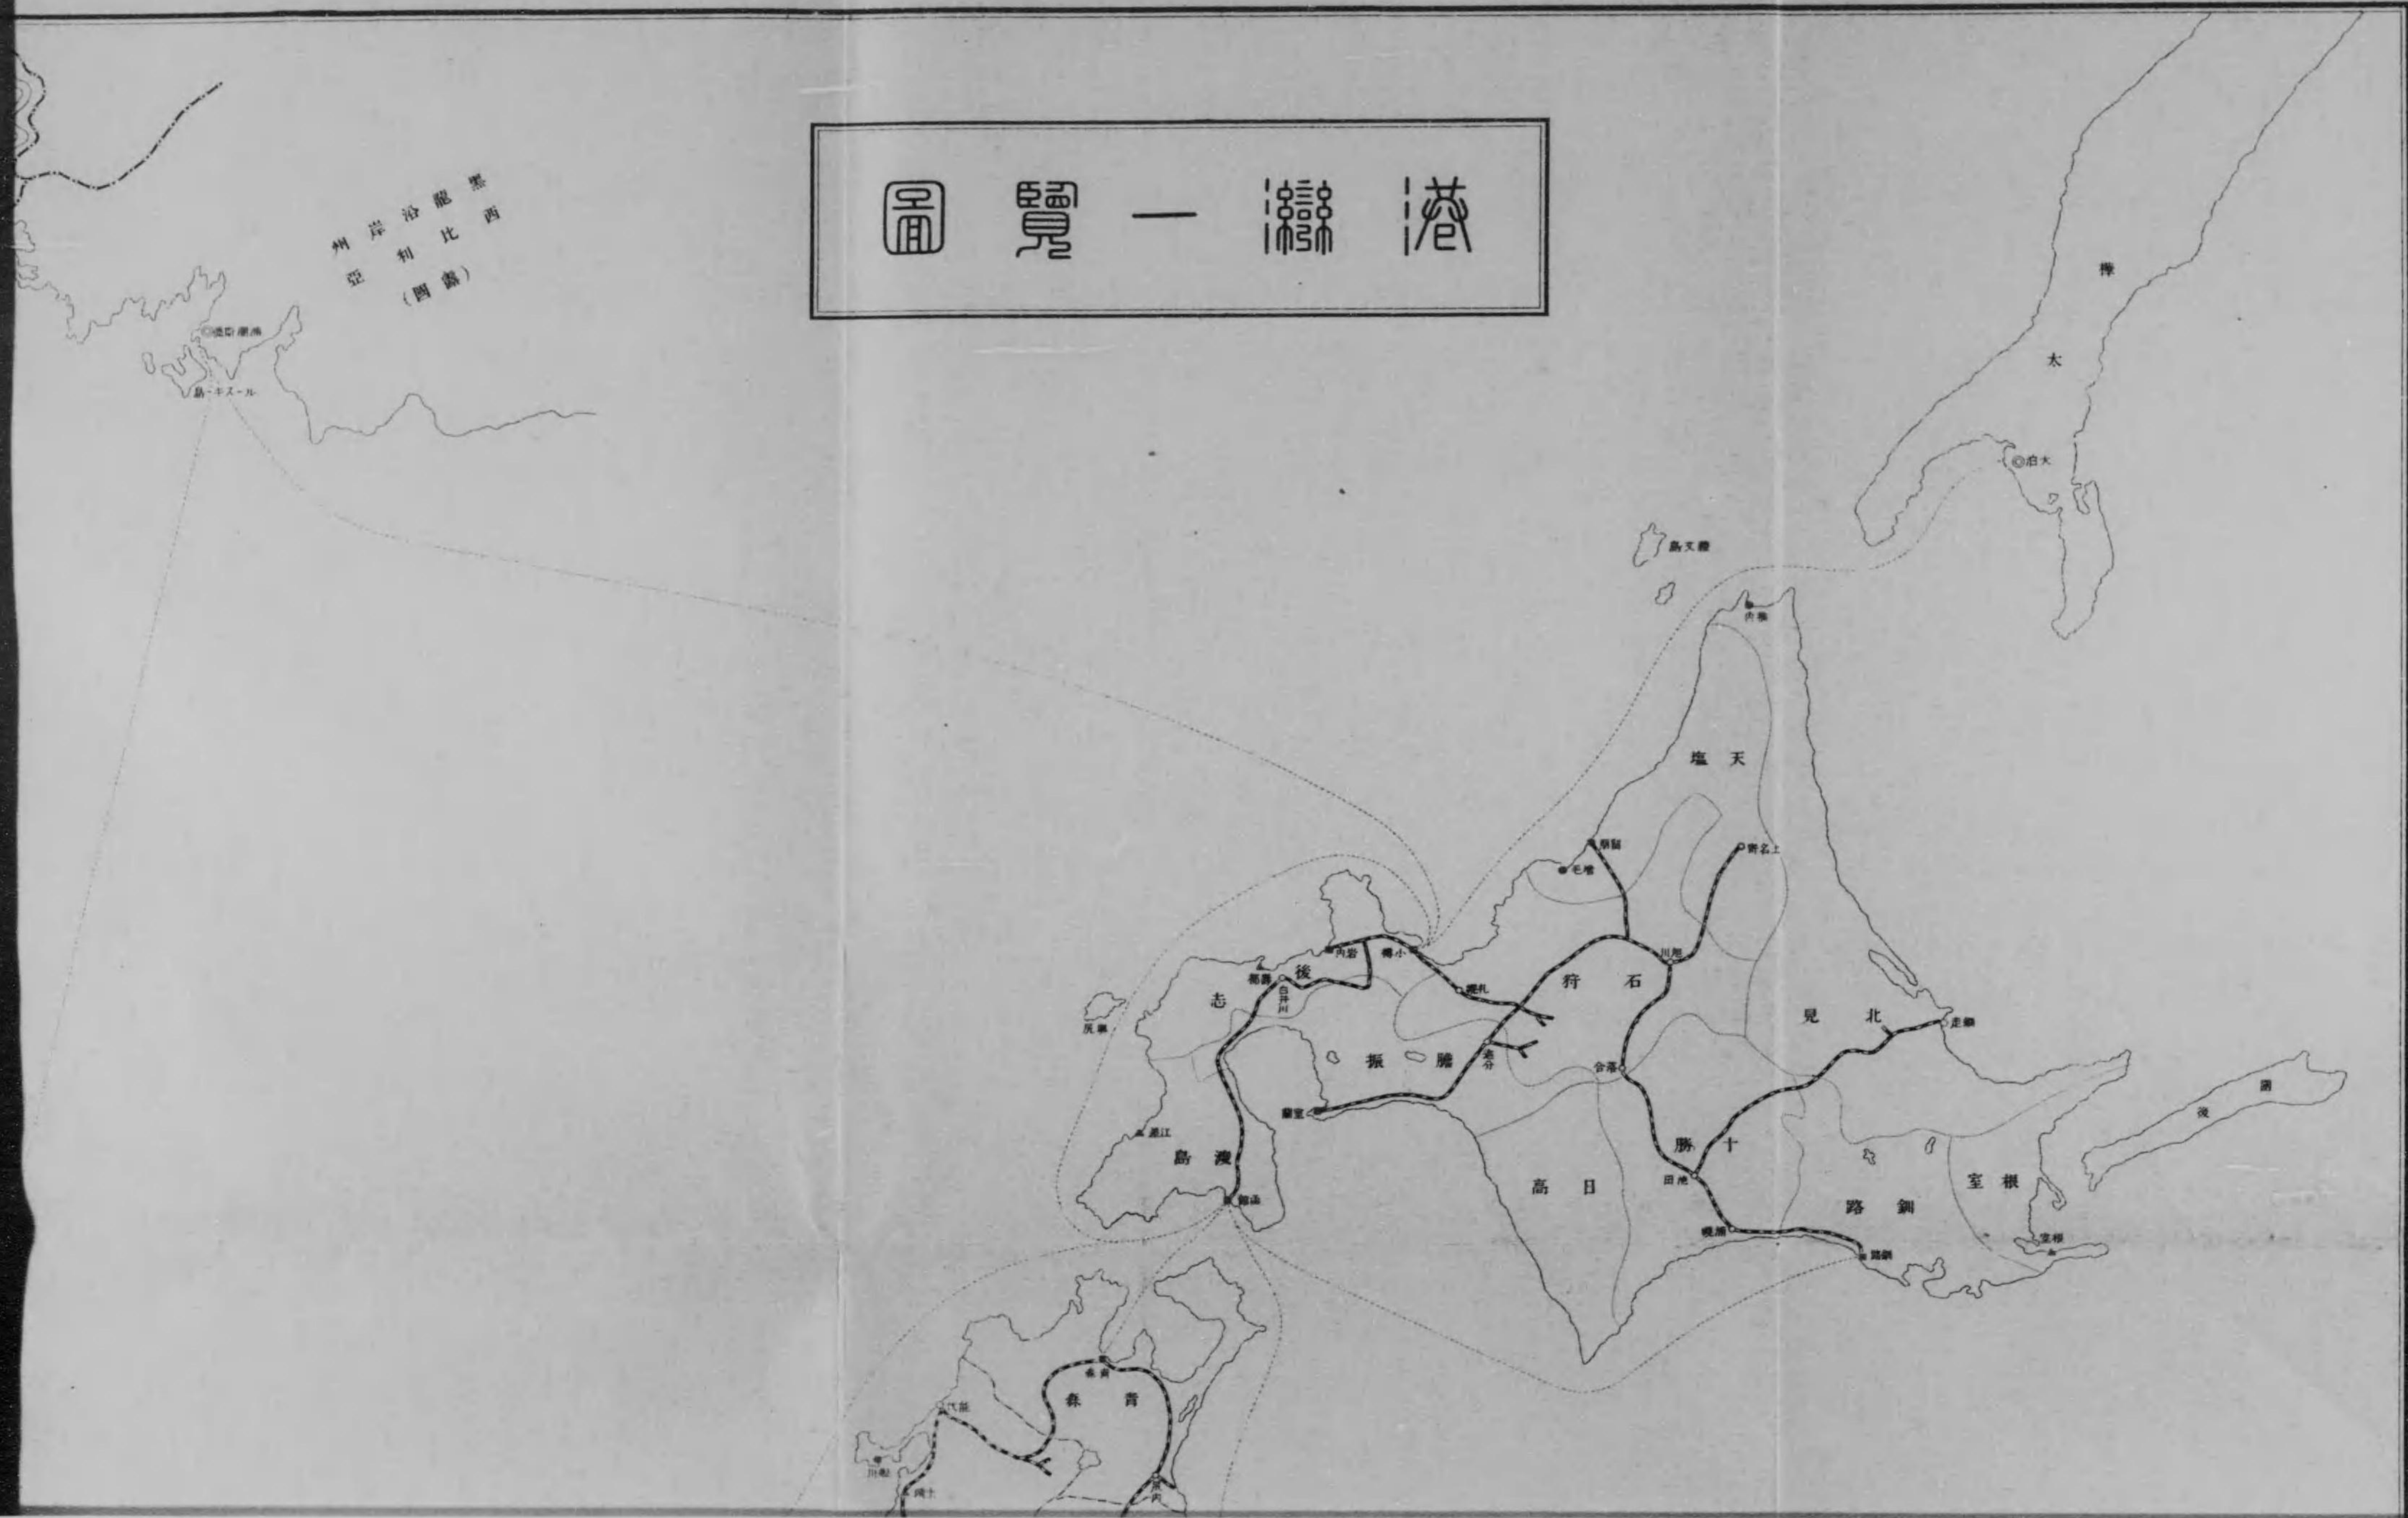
圖覽一灣港

西比利亞沿岸州
黑龍
(露國)

浦鹽斯德
島-キスール

樺太
大泊
禮文島
稚内
天塩
留萌
増毛
上名寄
旭川
石狩
小樽
岩内
札幌
後志
寿都
白井川
奥尻
膽振
追分
落合
北見
網走
室蘭
江差
渡島
函館
日高
十勝
池田
帯廣
釧路
根室
國後
青森
八戸